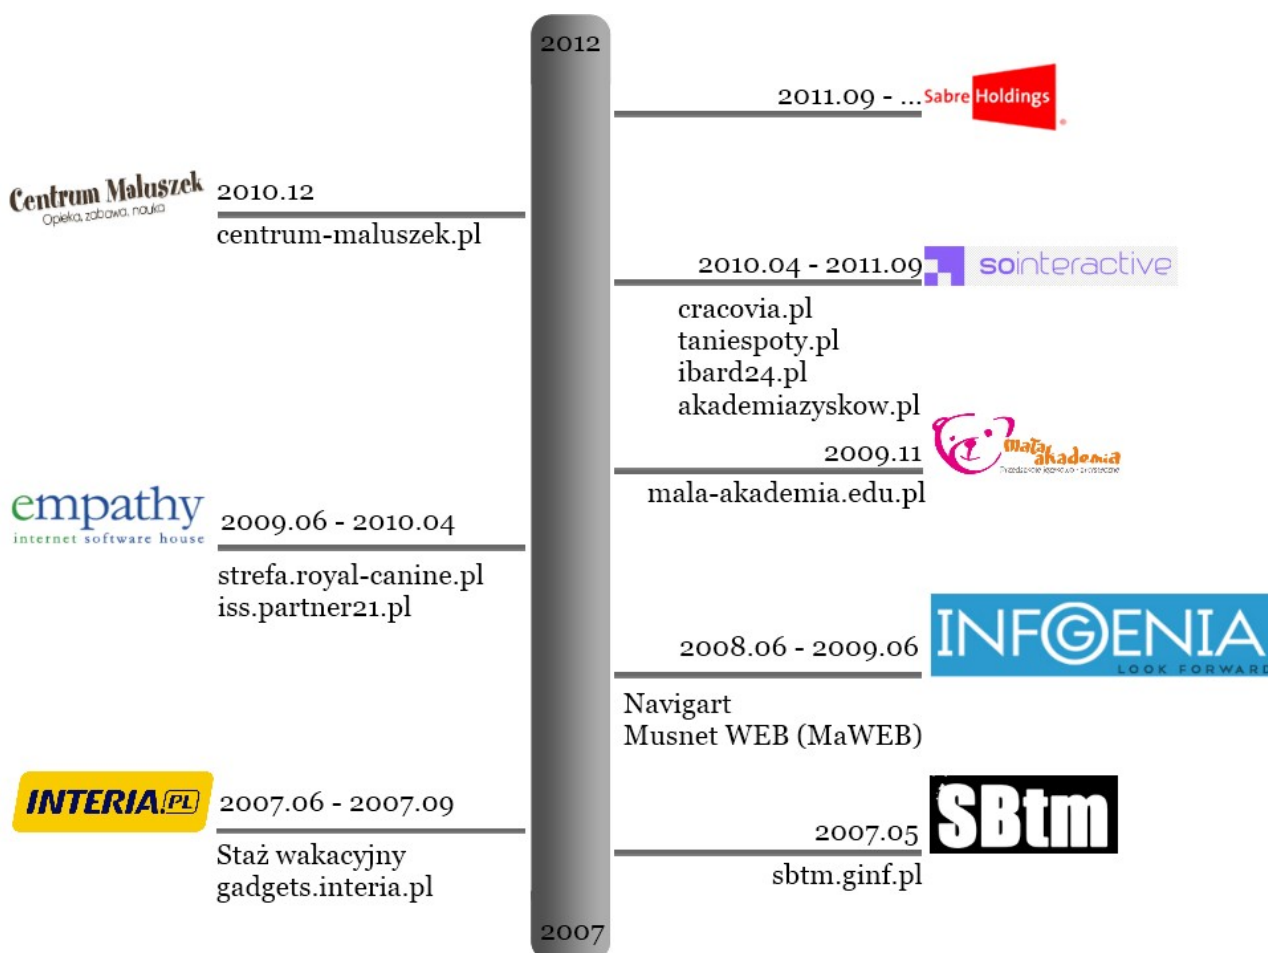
2012

2011.09 - ... Sabre Holdings

Centrum Maluszek
Opieka, zabawa, nauka

2010.12
centrum-maluszek.pl

2010.04 - 2011.09 sointeractive
cracovia.pl
taniespoty.pl
ibard24.pl
akademiazyskow.pl

2009.11 mała akademia
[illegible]
mala-akademia.edu.pl

empathy
internet software house

2009.06 - 2010.04
strefa.royal-canine.pl
iss.partner21.pl

2008.06 - 2009.06 INFOGENIA LOOK FORWARD
Navigart
Musnet WEB (MaWEB)

INTERIA.PL
2007.06 - 2007.09
Staż wakacyjny
gadgets.interia.pl

2007.05 SBtm
sbtm.ginf.pl

2007